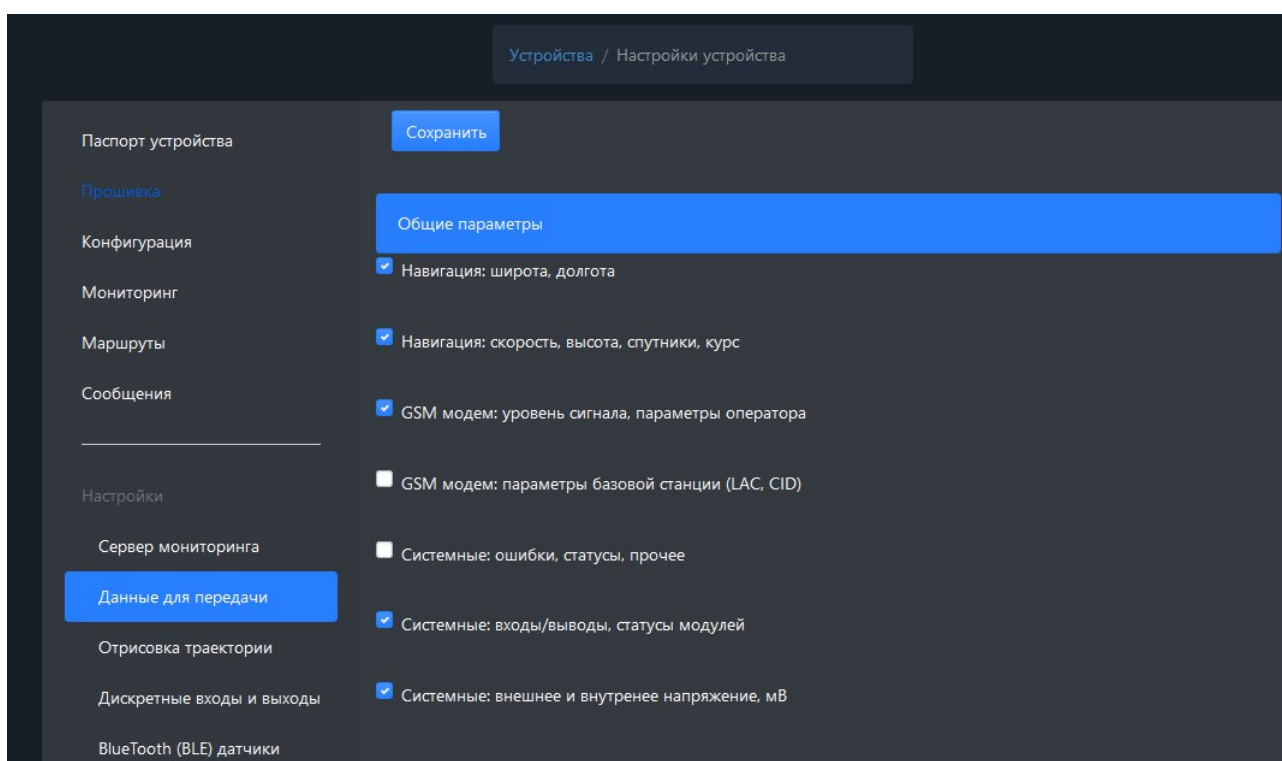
Устройства / Настройки устройства

Паспорт устройства

Прошивка

Конфигурация

Мониторинг

Маршруты

Сообщения

Настройки

Сервер мониторинга

Данные для передачи

Отрисовка траектории

Дискретные входы и выходы

BlueTooth (BLE) датчики

Сохранить

Общие параметры

Навигация: широта, долгота

Навигация: скорость, высота, спутники, курс

GSM модем: уровень сигнала, параметры оператора

GSM модем: параметры базовой станции (LAC, CID)

Системные: ошибки, статусы, прочее

Системные: входы/выводы, статусы модулей

Системные: внешнее и внутренее напряжение, мВ